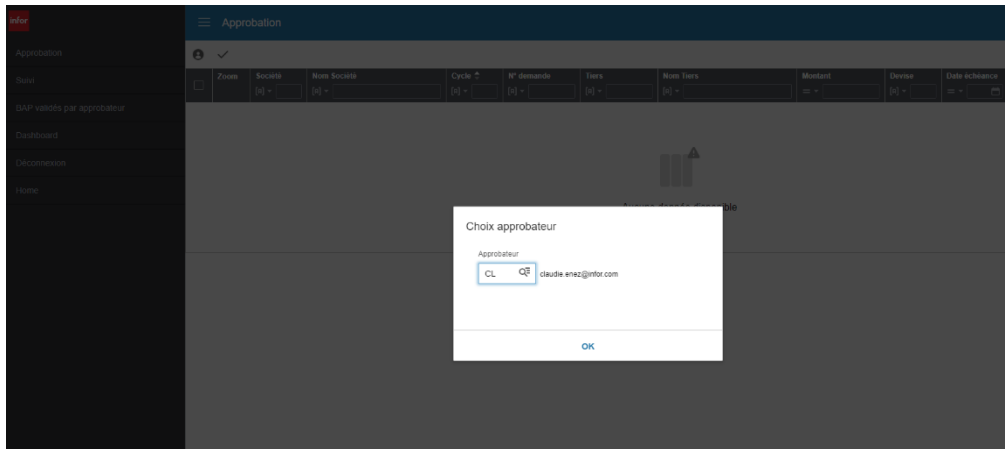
infor

Approbation

Suivi

BAP validés par approbateur

Dashboard

Déconnexion

Home

Approbation

| Zoom | Société | Nom Société | Cycle | N° demande | Tiers | Nom Tiers | Montant | Devise | Date échéance |
|---|---|---|---|---|---|---|---|---|---|
| | [a] | [a] | [a] | [a] | [a] | [a] | = | [a] | = |

Aucune donnée disponible

Choix approbateur

Approbateur

CL

claudie.enez@infor.com

OK